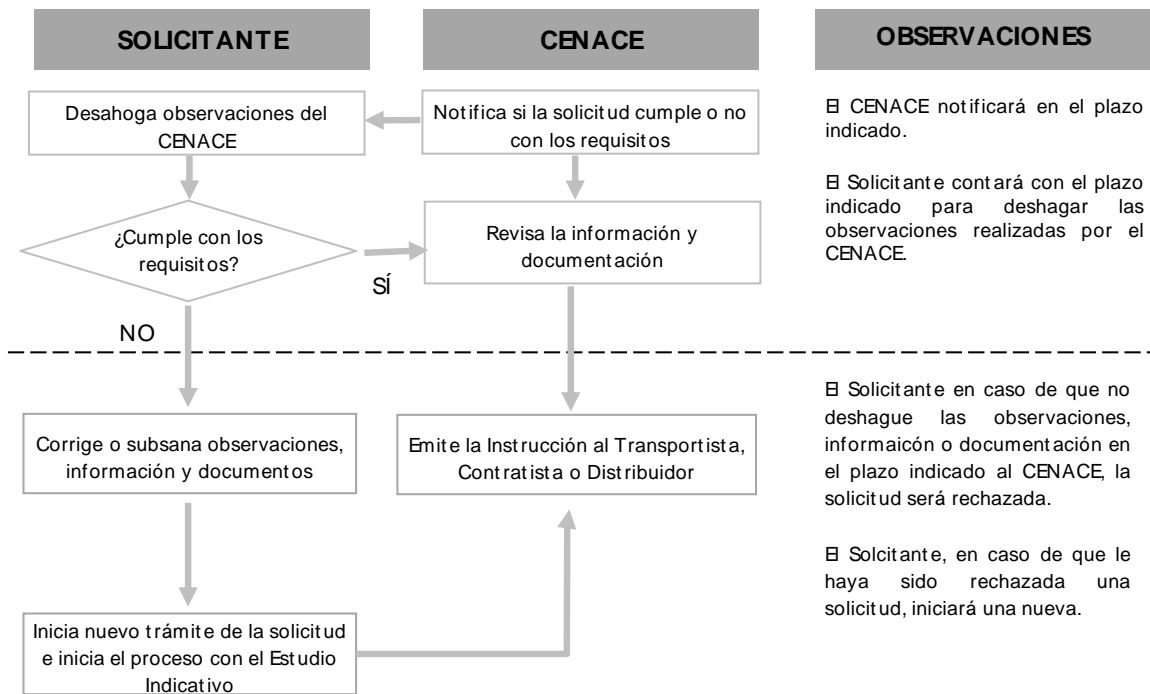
SOLICITANTE

CENACE

OBSERVACIONES

Desahoga observaciones del CENACE

Notifica si la solicitud cumple o no con los requisitos

El CENACE notificará en el plazo indicado.

El Solicitante contará con el plazo indicado para deshagar las observaciones realizadas por el CENACE.

¿Cumple con los requisitos?

Revisa la información y documentación

SÍ

NO

El Solicitante en caso de que no deshague las observaciones, informaicón o documentación en el plazo indicado al CENACE, la solicitud será rechazada.

Corrige o subsana observaciones, información y documentos

Emite la Instrucción al Transportista, Contratista o Distribuidor

El Solcitante, en caso de que le haya sido rechazada una solicitud, iniciará una nueva.

Inicia nuevo trámite de la solicitud e inicia el proceso con el Estudio Indicativo